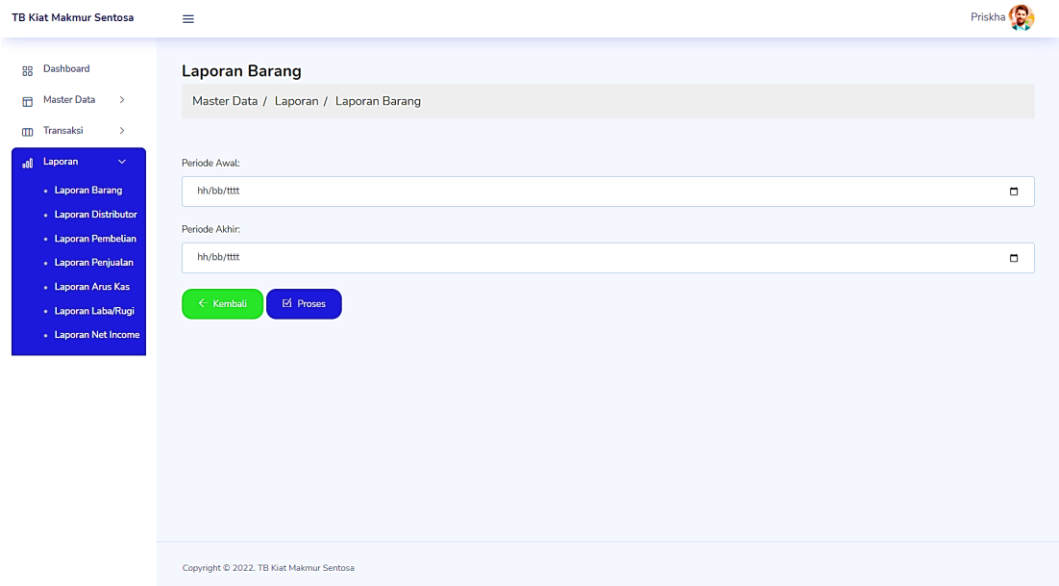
TB Kiat Makmur Sentosa

Priskha

Dashboard
Master Data
Transaksi
Laporan
• Laporan Barang
• Laporan Distributor
• Laporan Pembelian
• Laporan Penjualan
• Laporan Arus Kas
• Laporan Laba/Rugi
• Laporan Net Income

Laporan Barang

Master Data / Laporan / Laporan Barang

Periode Awal:

hh/bb/tttt

Periode Akhir:

hh/bb/tttt

Kembali

Proses

Copyright © 2022. TB Kiat Makmur Sentosa